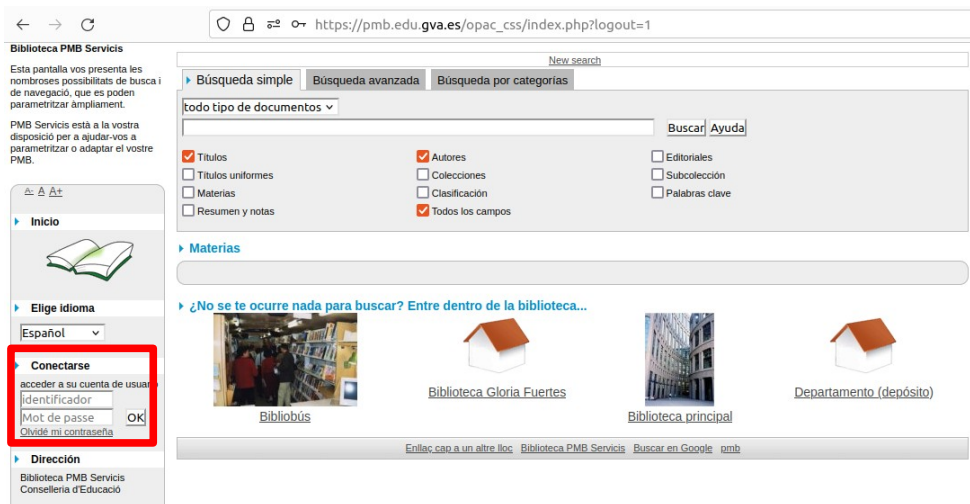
https://pmb.edu.gva.es/opac_css/index.php?logout=1

Biblioteca PMB Servicis

Esta pantalla vos presenta les nombroses possibilitats de busca i de navegació, que es poden parametritzar àmpliament.

PMB Servicis està a la vostra disposició per a ajudar-vos a parametritzar o adaptar el vostre PMB.

A- A A+

Inicio

Elige idioma

Español

Conectarse

acceder a su cuenta de usuario

identificador

Mot de passe

OK

Olvidé mi contraseña

Dirección

Biblioteca PMB Servicis
Conselleria d'Educació

New search

Búsqueda simple | Búsqueda avanzada | Búsqueda por categorías

todo tipo de documentos

Buscar | Ayuda

Títulos
Autores
Editoriales
Títulos uniformes
Colecciones
Subcolección
Materias
Clasificación
Palabras clave
Resumen y notas
Todos los campos

Materias

¿No se te ocurre nada para buscar? Entre dentro de la biblioteca...

Bibliobús

Biblioteca Gloria Fuertes

Biblioteca principal

Departamento (depósito)

Enllaç cap a un altre lloc Biblioteca PMB Servicis Buscar en Google pmb